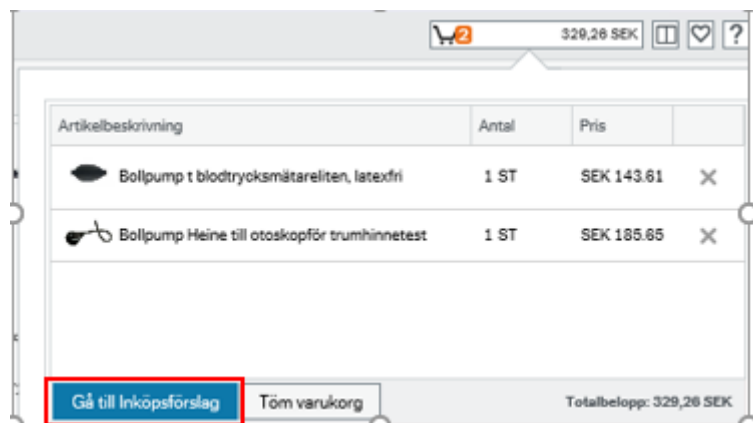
2 329,26 SEK ?

| Artikelbeskrivning | Antal | Pris | |
|---|---|---|---|
| Bollpump t blodtrycksmätareliten, latexfri | 1 ST | SEK 143.61 | ✕ |
| Bollpump Heine till otoskopför trumhinnetest | 1 ST | SEK 185.65 | ✕ |

Gå till Inköpsförslag
Töm varukorg
Totalbelopp: 329,26 SEK